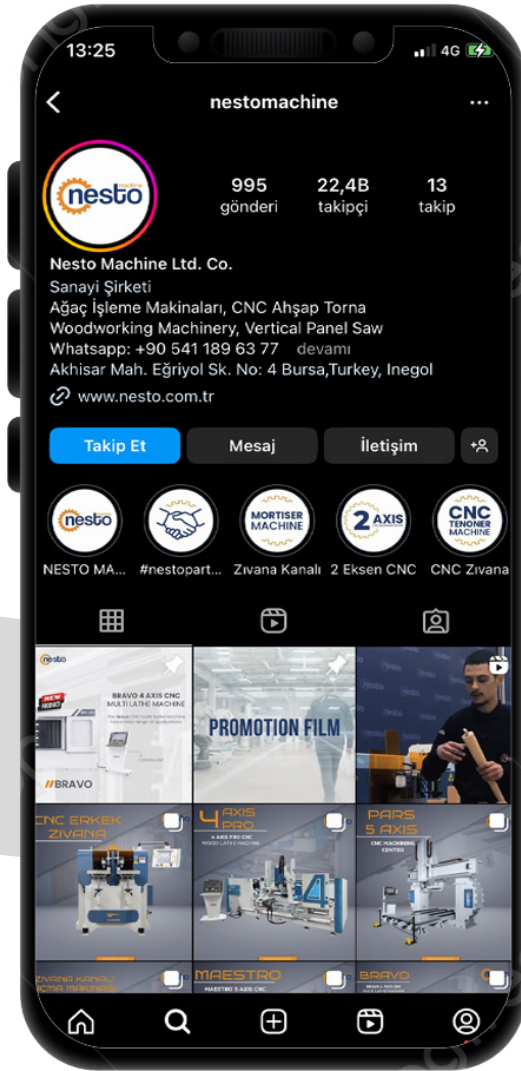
13:25
4G

nestomachine

nesto machine

995
gönderi

22,4B
takipçi

13
takip

Nesto Machine Ltd. Co.
Sanayi Şirketi
Ağaç İşleme Makinaları, CNC Ahşap Torna
Woodworking Machinery, Vertical Panel Saw
Whatsapp: +90 541 189 63 77 devamı
Akhisar Mah. Eğriyol Sk. No: 4 Bursa,Turkey, Inegol
www.nesto.com.tr

Takip Et
Mesaj
İletişim

nesto
MORTISER MACHINE
2 AXIS
CNC TENONER MACHINE

NESTO MA...
#nestopart...
Zıvana Kanalı
2 Eksen CNC
CNC Zıvana

nesto
BRAVO 6 AXIS CNC MULTI LATHE MACHINE
BRAVO

PROMOTION FILM

CNC ERKEK ZIVANA

4 AXIS PRO
4 AXIS PRO CNC WOOD LATHE MACHINE

PARS 5 AXIS
CNC MACHINING CENTER

ZIVANA KANALI AÇMA MAKİNASI

MAESTRO
MAESTRO 5 AXIS CNC

BRAVO